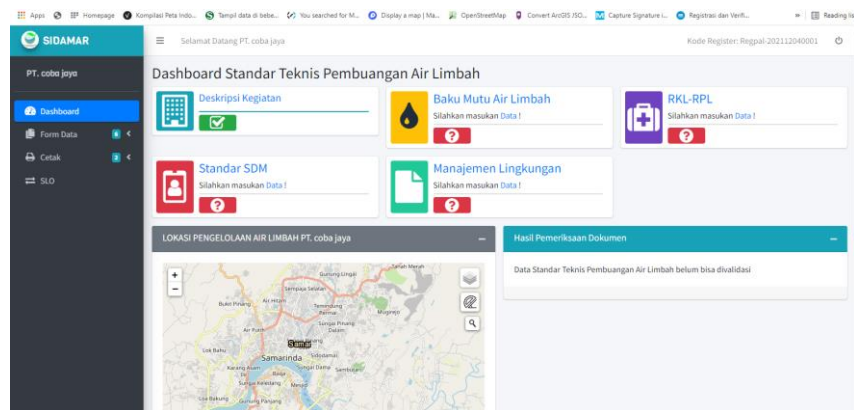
Apps Homepage Kompilasi Peta Indo... Tampil data di bebe... You searched for M... Display a map | Ma... OpenStreetMap Convert ArcGIS JSO... Capture Signature i... Registrasi dan Verifi... » Reading lis

SIDAMAR

Selamat Datang PT. coba jaya

Kode Register: Regpal-202112040001

PT. coba jaya

Dashboard

Form Data 6

Cetak 3

SLO

Dashboard Standar Teknis Pembuangan Air Limbah

Deskripsi Kegiatan

Baku Mutu Air Limbah
Silahkan masukan Data !

RKL-RPL
Silahkan masukan Data !

Standar SDM
Silahkan masukan Data !

Manajemen Lingkungan
Silahkan masukan Data !

LOKASI PENGELOLAAN AIR LIMBAH PT. coba jaya

Hasil Pemeriksaan Dokumen

Data Standar Teknis Pembuangan Air Limbah belum bisa divalidasi

+
−

Gunung Lingai
Sempaja Selatan
Tanah Merah
Bukit Pinang
Air Hitam
Temindung Permai
Mugirejo
Sungai Pinang Dalam
Air Putih
Bandar
Loa Bakung
Samarinda
Sidodamai
Karang Asam
Sungai Dama
Sambutan
Sungai Keledang
Mesjid
Loa Bakung
Gunung Panjang